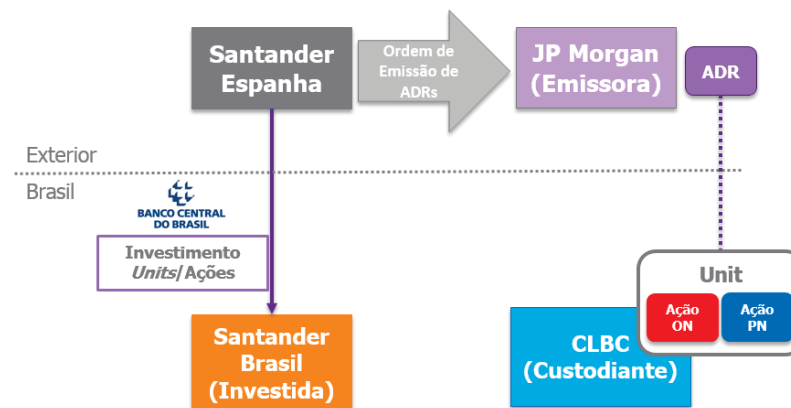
Santander Espanha

Ordem de Emissão de ADRs

JP Morgan (Emissora)

ADR

Exterior

Brasil

BANCO CENTRAL DO BRASIL

Investimento *Units*/Ações

Unit

Ação ON

Ação PN

Santander Brasil (Investida)

CLBC (Custodiante)